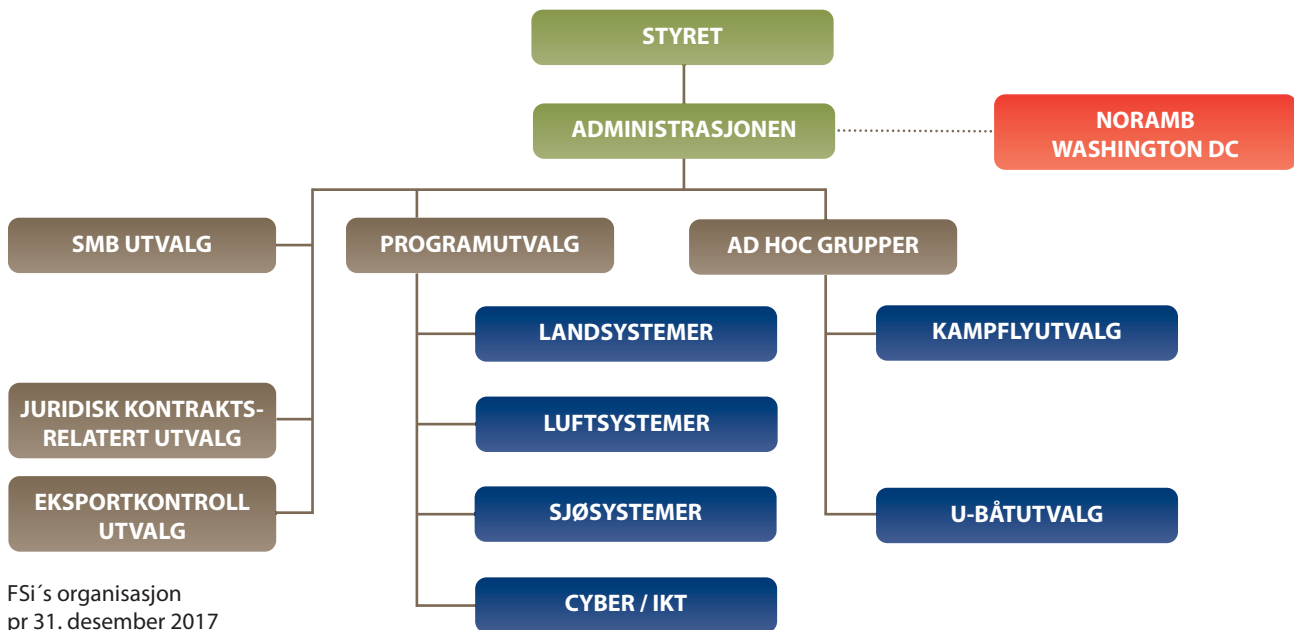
STYRET

ADMINISTRASJONEN

NORAMB WASHINGTON DC

SMB UTVALG

PROGRAMUTVALG

AD HOC GRUPPER

LANDSYSTEMER

KAMPFLYUTVALG

JURIDISK KONTRAKTSRELATERT UTVALG

LUFTSYSTEMER

EKSPORTKONTROLL UTVALG

SJØSYSTEMER

U-BÅTUTVALG

CYBER / IKT

FSi´s organisasjon pr 31. desember 2017